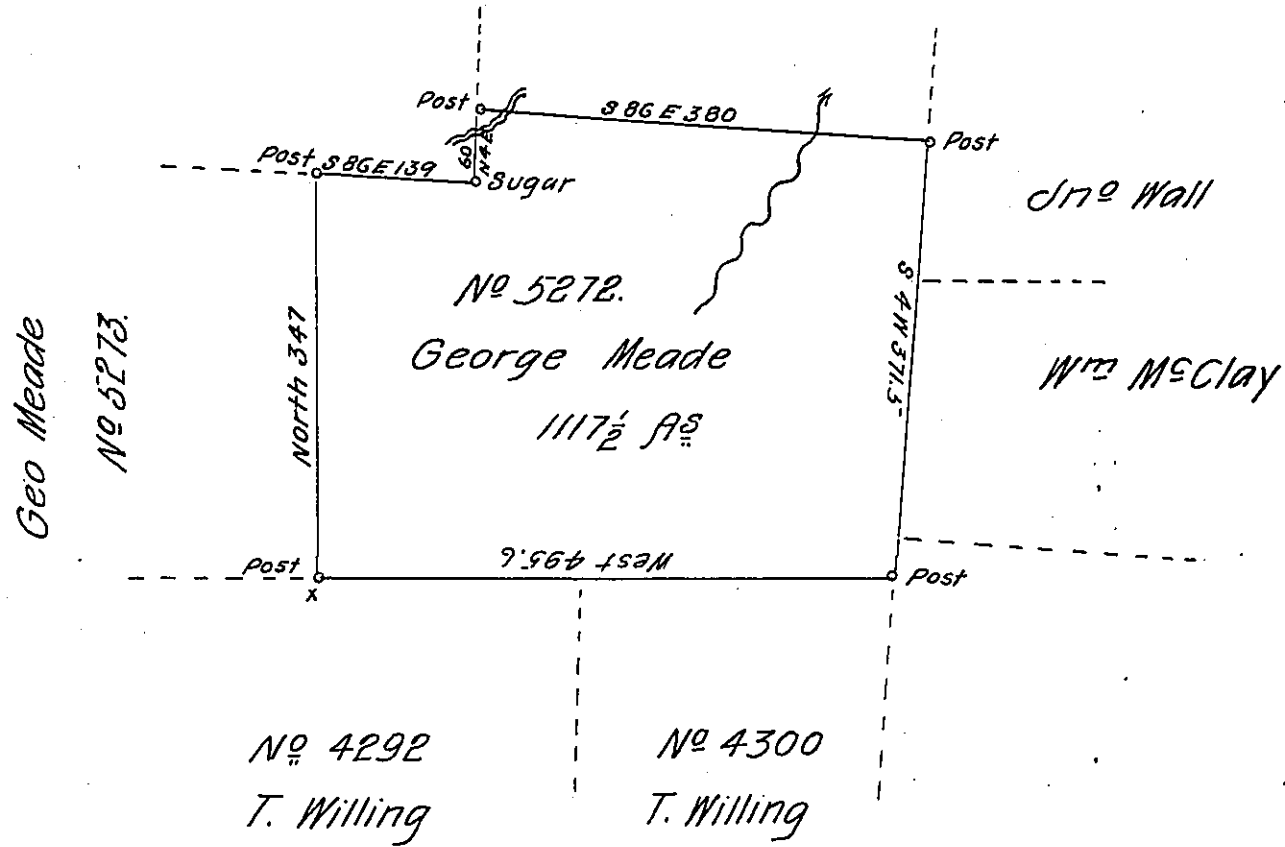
Post
S 86 E 380
Post
Post S 86 E 139
60 N 4 E
Sugar
Jnº Wall
Nº 5272.
George Meade
$1117\frac{1}{2}$ As
North 347
S 4 W 371.5
Geo Meade
Nº 5273.
Wm McClay
Post
West 495.6
Post
x
Nº 4292
T. Willing
Nº 4300
T. Willing